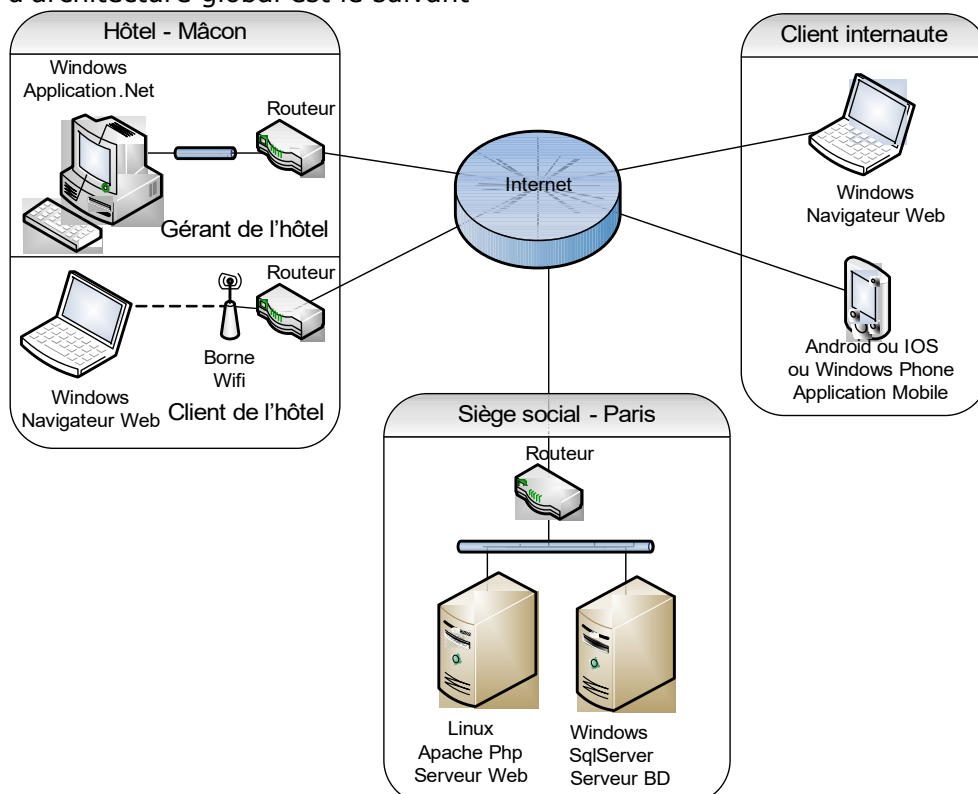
d'architecture global est le suivant

Hôtel - Mâcon

Windows
Application.Net

Routeur

Gérant de l'hôtel

Routeur

Borne
Wifi

Windows
Navigateur Web

Client de l'hôtel

Internet

Client internaute

Windows
Navigateur Web

Android ou IOS
ou Windows Phone
Application Mobile

Siège social - Paris

Routeur

Linux
Apache Php
Serveur Web

Windows
SqlServer
Serveur BD